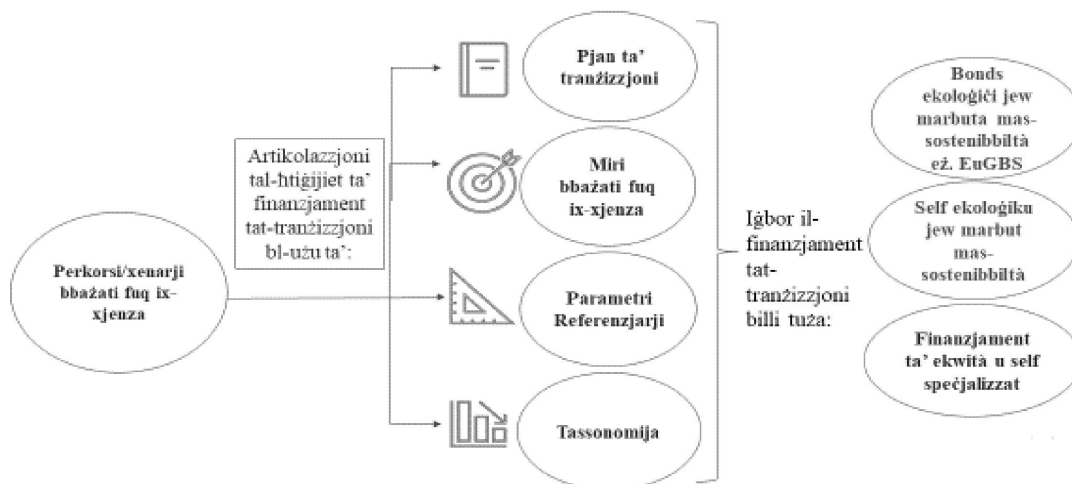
Perkorsi/xenarji bbażati fuq ix-xjenza

Artikolazzjoni tal-ħtiġijiet ta' finanzjament tat-tranżizzjoni bl-użu ta':

Pjan ta' tranżizzjoni

Miri bbażati fuq ix-xjenza

Parametri Referenzjarji

Tassonomija

Iġbor il-finanzjament tat-tranżizzjoni billi tuża:

Bonds ekoloġiċi jew marbuta mas-sostenibbiltà eż. EuGBS

Self ekoloġiku jew marbut mas-sostenibbiltà

Finanzjament ta' ekwità u self speċjalizzat